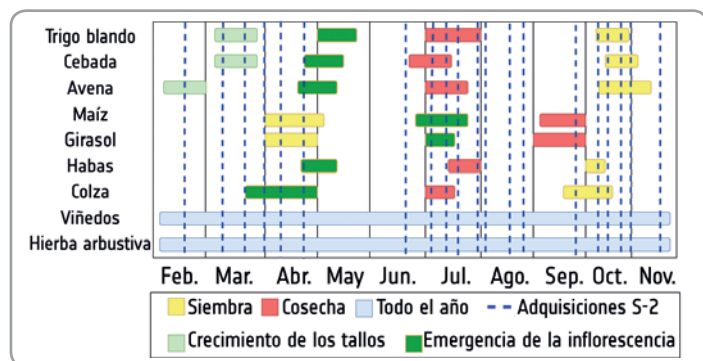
Trigo blando
Cebada
Avena
Maíz
Girasol
Habas
Colza
Viñedos
Hierba arbustiva

Feb. Mar. Abr. May Jun. Jul. Ago. Sep. Oct. Nov.

Siembra Cosecha Todo el año Adquisiciones S-2
Crecimiento de los tallos Emergencia de la inflorescencia